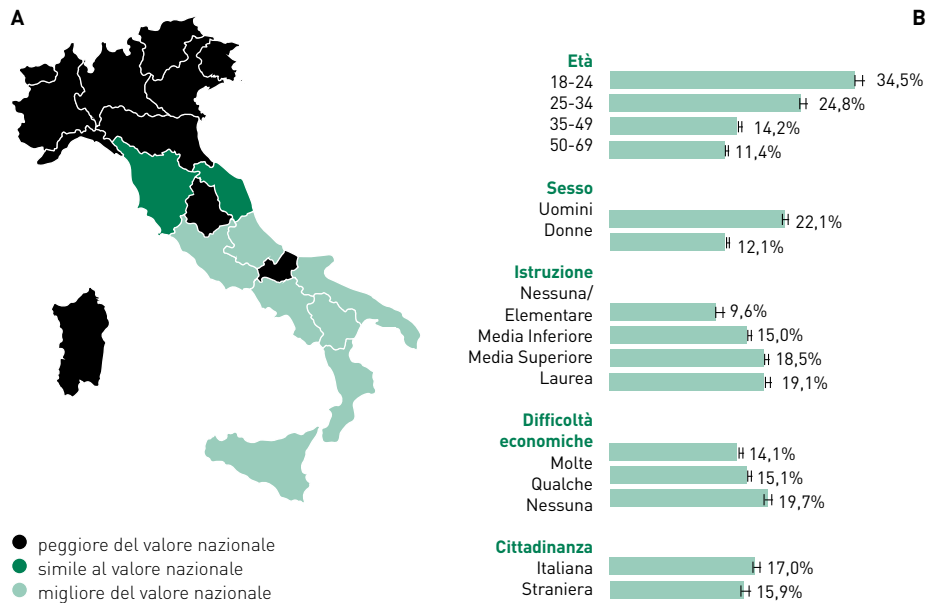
A

B

peggiore del valore nazionale
simile al valore nazionale
migliore del valore nazionale

Età
18-24 34,5%
25-34 24,8%
35-49 14,2%
50-69 11,4%

Sesso
Uomini 22,1%
Donne 12,1%

Istruzione
Nessuna/ Elementare 9,6%
Media Inferiore 15,0%
Media Superiore 18,5%
Laurea 19,1%

Difficoltà economiche
Molte 14,1%
Qualche 15,1%
Nessuna 19,7%

Cittadinanza
Italiana 17,0%
Straniera 15,9%